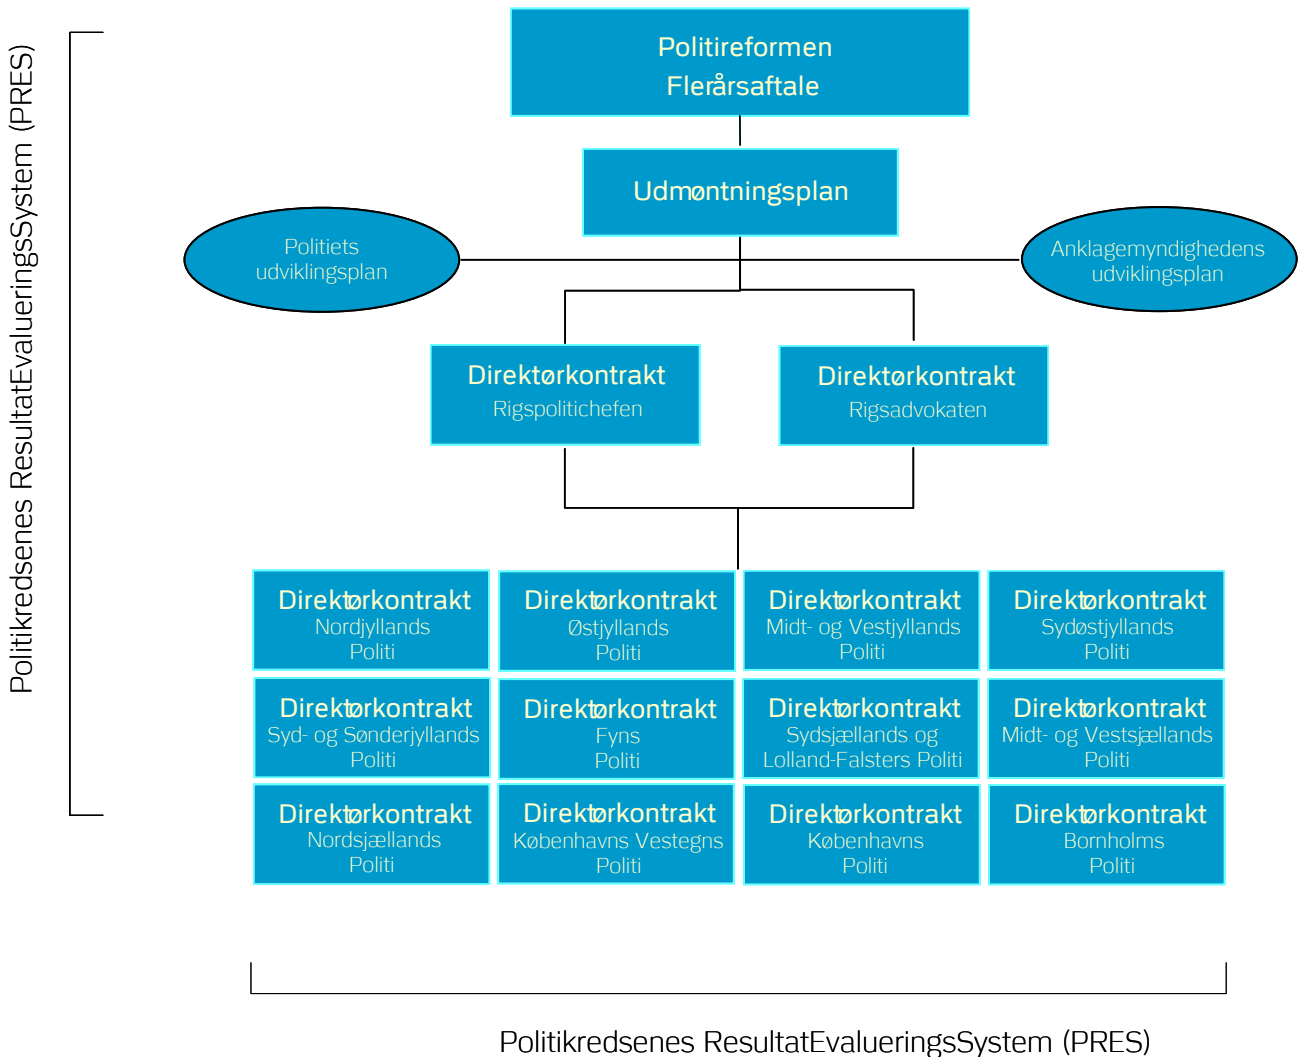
Politikredsenes ResultatEvalueringsSystem (PRES)

Politireformen
Flerårsaftale

Udmøntningsplan

Politiets udviklingsplan

Anklagemyndighedens udviklingsplan

Direktørkontrakt
Rigspolitichefen

Direktørkontrakt
Rigsadvokaten

Direktørkontrakt
Nordjyllands Politi

Direktørkontrakt
Østjyllands Politi

Direktørkontrakt
Midt- og Vestjyllands Politi

Direktørkontrakt
Sydøstjyllands Politi

Direktørkontrakt
Syd- og Sønderjyllands Politi

Direktørkontrakt
Fyns Politi

Direktørkontrakt
Sydsjællands og Lolland-Falsters Politi

Direktørkontrakt
Midt- og Vestsjællands Politi

Direktørkontrakt
Nordsjællands Politi

Direktørkontrakt
Københavns Vestegns Politi

Direktørkontrakt
Københavns Politi

Direktørkontrakt
Bornholms Politi

Politikredsenes ResultatEvalueringsSystem (PRES)